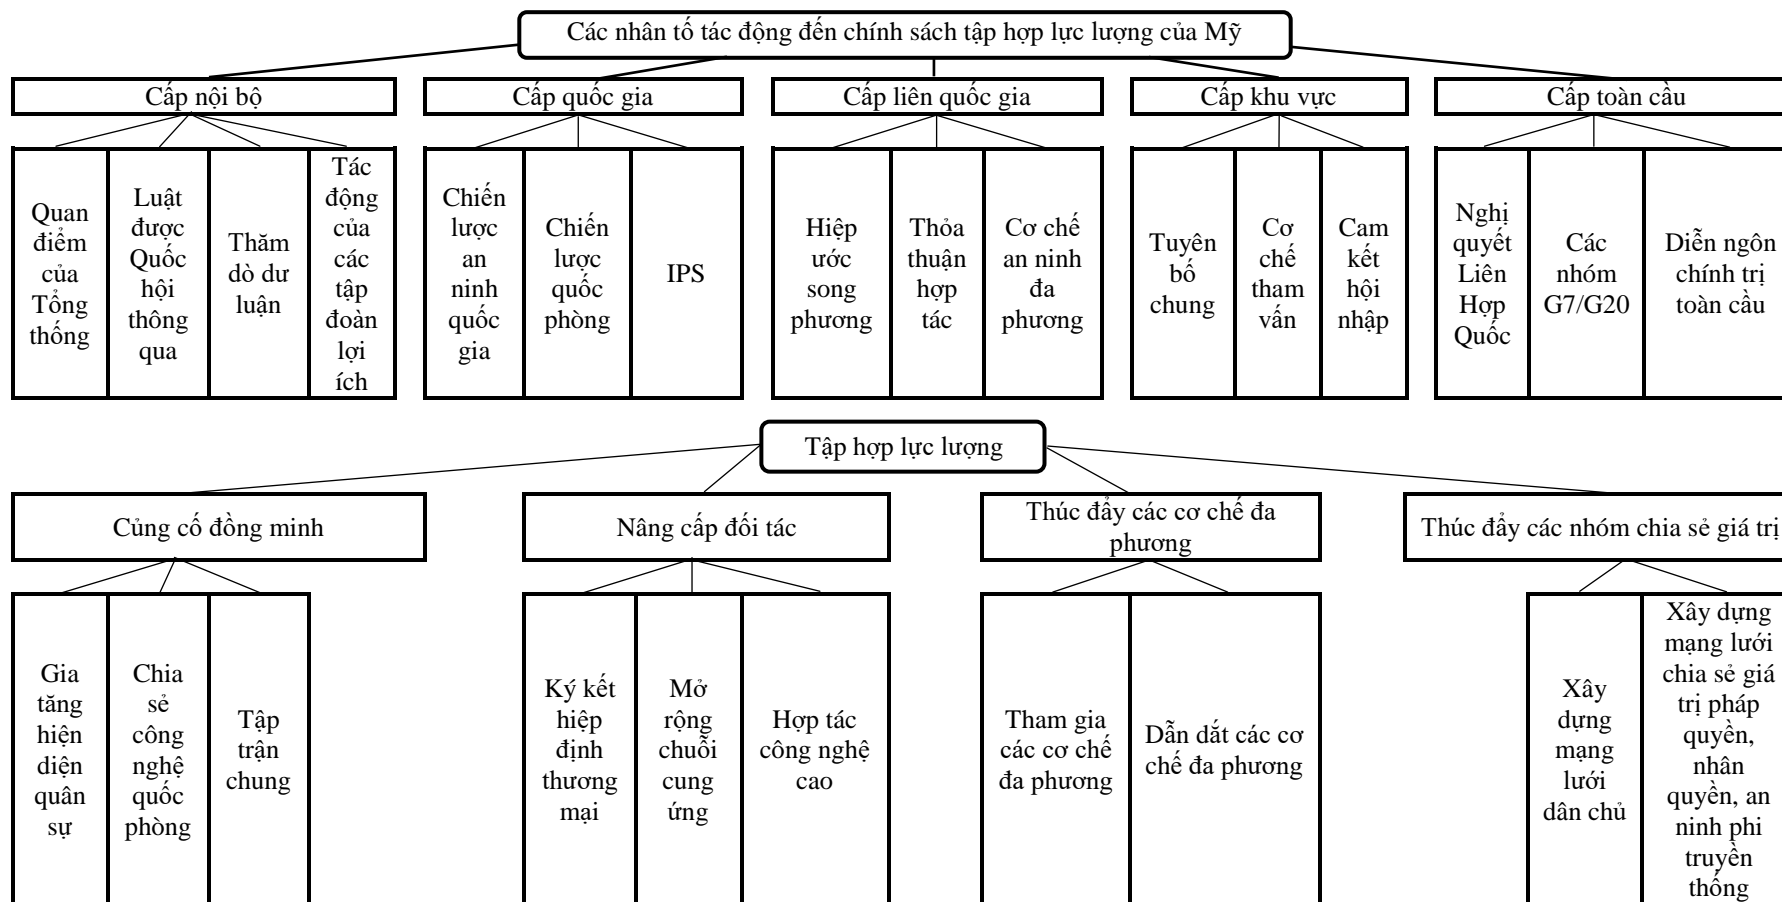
Các nhân tố tác động đến chính sách tập hợp lực lượng của Mỹ

Cấp nội bộ

Quan điểm của Tổng thống

Luật được Quốc hội thông qua

Thăm dò dư luận

Tác động của các tập đoàn lợi ích

Cấp quốc gia

Chiến lược an ninh quốc gia

Chiến lược quốc phòng

IPS

Cấp liên quốc gia

Hiệp ước song phương

Thỏa thuận hợp tác

Cơ chế an ninh đa phương

Cấp khu vực

Tuyên bố chung

Cơ chế tham vấn

Cam kết hội nhập

Cấp toàn cầu

Nghị quyết Liên Hợp Quốc

Các nhóm G7/G20

Diễn ngôn chính trị toàn cầu

Tập hợp lực lượng

Củng cố đồng minh

Gia tăng hiện diện quân sự

Chia sẻ công nghệ quốc phòng

Tập trận chung

Nâng cấp đối tác

Ký kết hiệp định thương mại

Mở rộng chuỗi cung ứng

Hợp tác công nghệ cao

Thúc đẩy các cơ chế đa phương

Tham gia các cơ chế đa phương

Dẫn dắt các cơ chế đa phương

Thúc đẩy các nhóm chia sẻ giá trị

Xây dựng mạng lưới dân chủ

Xây dựng mạng lưới chia sẻ giá trị pháp quyền, nhân quyền, an ninh phi truyền thống